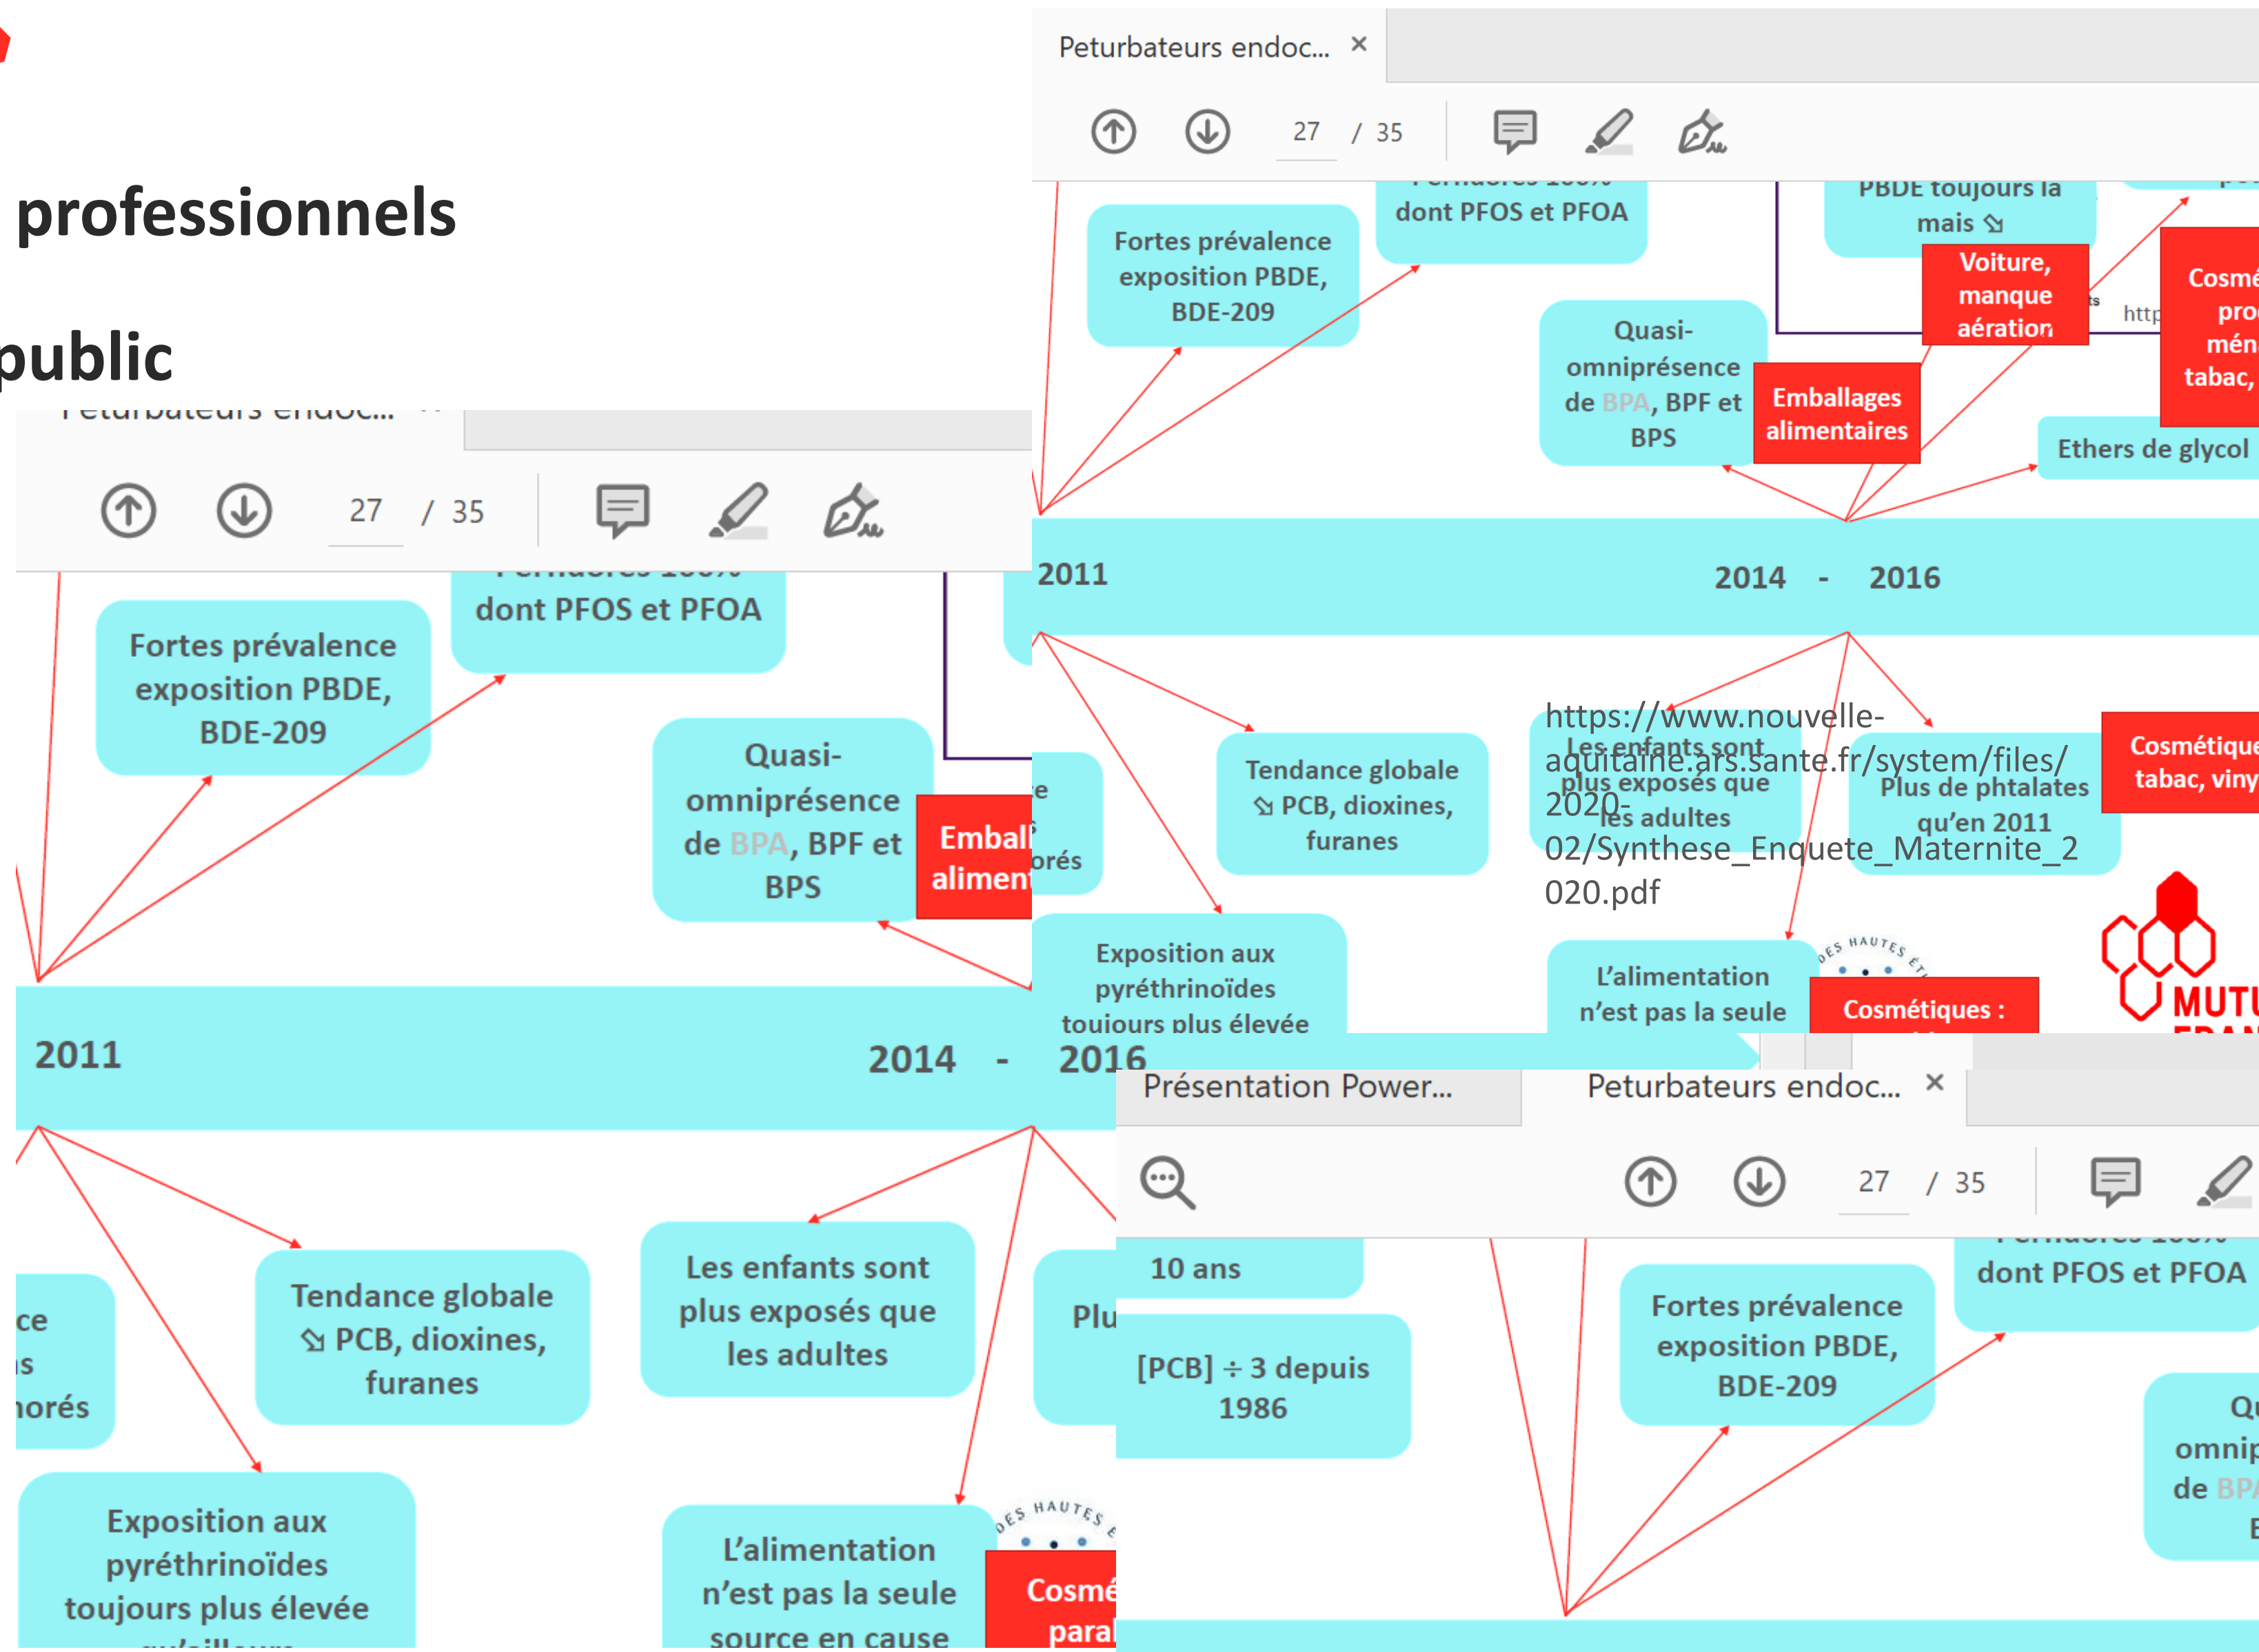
professionnels

public

Peturbateurs endoc... ×

27 / 35

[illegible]
dont PFOS et PFOA

Fortes prévalence exposition PBDE, BDE-209

Quasi-omniprésence de BPA, BPF et BPS

Emball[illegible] aliment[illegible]

2011

2014 - 2016

Tendance globale ↘ PCB, dioxines, furanes

Les enfants sont plus exposés que les adultes

Exposition aux pyréthrinoïdes toujours plus élevée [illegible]

L'alimentation n'est pas la seule source en cause

Cosmé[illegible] paral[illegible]

Peturbateurs endoc... ×

27 / 35

dont PFOS et PFOA

PBDE toujours la mais ↘

Fortes prévalence exposition PBDE, BDE-209

Voiture, manque aération

Cosmé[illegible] pro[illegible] mén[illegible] tabac,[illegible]

Quasi-omniprésence de BPA, BPF et BPS

Emballages alimentaires

Ethers de glycol

2011

2014 - 2016

Tendance globale ↘ PCB, dioxines, furanes

https://www.nouvelle-aquitaine.ars.sante.fr/system/files/2020-02/Synthese_Enquete_Maternite_2020.pdf

Les enfants sont plus exposés que les adultes

Plus de phtalates qu'en 2011

Cosmétique tabac, viny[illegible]

Exposition aux pyréthrinoïdes toujours plus élevée

L'alimentation n'est pas la seule

Cosmétiques :

MUTU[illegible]

Présentation Power...

Peturbateurs endoc... ×

27 / 35

10 ans

[PCB] ÷ 3 depuis 1986

Fortes prévalence exposition PBDE, BDE-209

dont PFOS et PFOA

Qu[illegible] omnip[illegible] de BP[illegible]